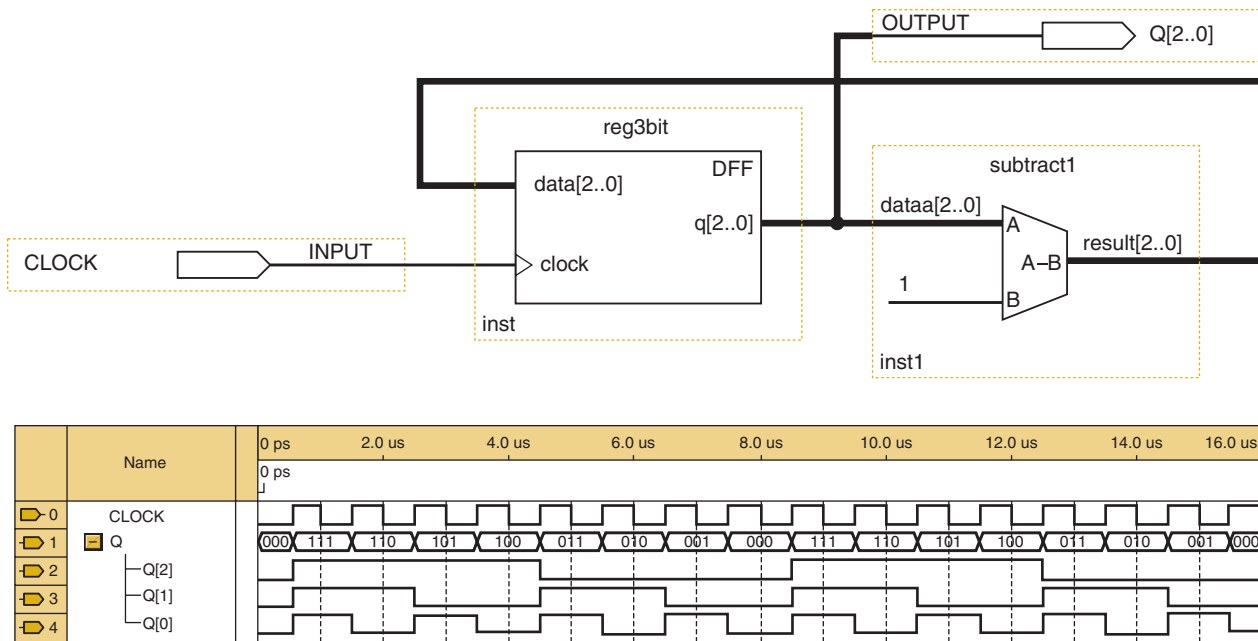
OUTPUT

Q[2..0]

reg3bit

DFF

data[2..0]

q[2..0]

CLOCK

INPUT

clock

inst

subtract1

dataa[2..0]

A

result[2..0]

A−B

1

B

inst1

| | Name | 0 ps | 2.0 us | 4.0 us | 6.0 us | 8.0 us | 10.0 us | 12.0 us | 14.0 us | 16.0 us |
|---|---|---|---|---|---|---|---|---|---|---|
| | | 0 ps | | | | | | | | |
| 0 | CLOCK | | | | | | | | | |
| 1 | Q | 000 111 110 101 100 011 010 001 000 111 110 101 100 011 010 001 000 | | | | | | | | |
| 2 | Q[2] | | | | | | | | | |
| 3 | Q[1] | | | | | | | | | |
| 4 | Q[0] | | | | | | | | | |